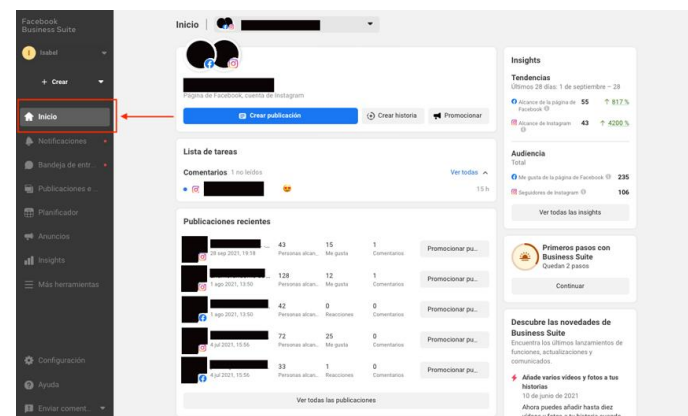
Facebook
Business Suite

Isabel

+ Crear

Inicio
Notificaciones
Bandeja de entr...
Publicaciones e...
Planificador
Anuncios
Insights
Más herramientas

Configuración
Ayuda
Enviar coment...

Inicio

Página de Facebook, cuenta de Instagram

Crear publicación
Crear historia
Promocionar

Lista de tareas

Comentarios 1 no leídos
Ver todas

15 h

Publicaciones recientes

28 sep 2021, 19:18
43 Personas alcan...
15 Me gusta
1 Comentarios
Promocionar pu...

1 ago 2021, 13:50
128 Personas alcan...
12 Me gusta
1 Comentarios
Promocionar pu...

1 ago 2021, 13:50
42 Personas alcan...
0 Reacciones
0 Comentarios
Promocionar pu...

4 jul 2021, 15:56
72 Personas alcan...
25 Me gusta
0 Comentarios
Promocionar pu...

4 jul 2021, 15:56
33 Personas alcan...
1 Reacciones
0 Comentarios
Promocionar pu...

Ver todas las publicaciones

Insights

Tendencias
Últimos 28 días: 1 de septiembre – 28

Alcance de la página de Facebook 55 ↑ 817 %
Alcance de Instagram 43 ↑ 4200 %

Audiencia
Total

Me gusta de la página de Facebook 235
Seguidores de Instagram 106

Ver todas las insights

Primeros pasos con Business Suite
Quedan 2 pasos

Continuar

Descubre las novedades de Business Suite
Encuentra los últimos lanzamientos de funciones, actualizaciones y comunicados.

Añade varios vídeos y fotos a tus historias
10 de junio de 2021
Ahora puedes añadir hasta diez